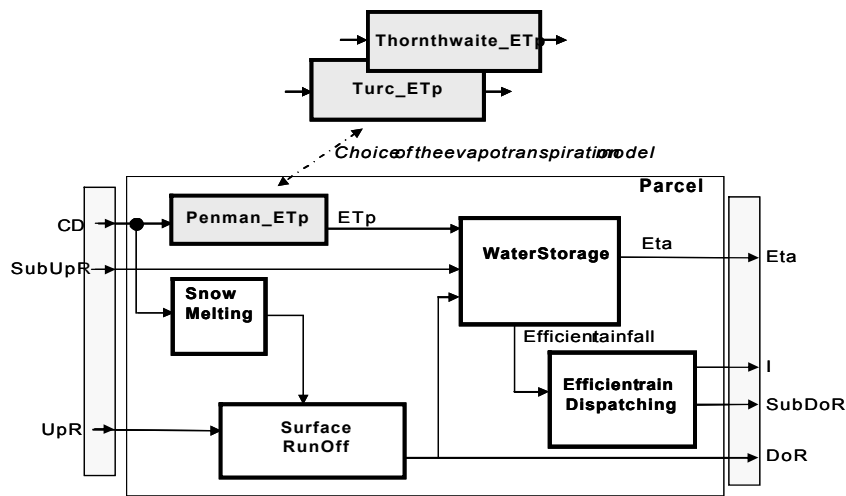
Thornthwaite_ETp
Turc_ETp
Choiceoftheevapotranspirationmodel
Parcel
CD
Penman_ETp
ETp
WaterStorage
Eta
Eta
SubUpR
Snow Melting
Efficientainfall
Efficientrain Dispatching
I
SubDoR
UpR
Surface RunOff
DoR